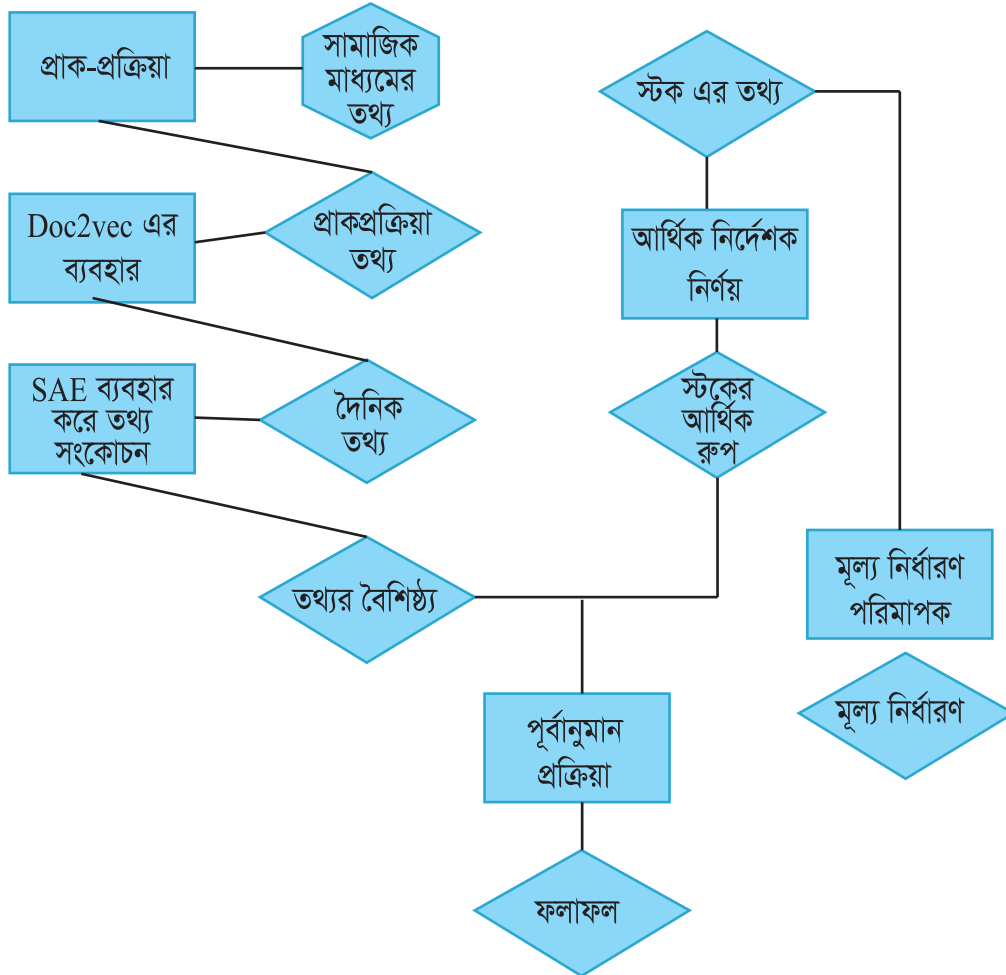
প্রাক-প্রক্রিয়া

সামাজিক মাধ্যমের তথ্য

স্টক এর তথ্য

Doc2vec এর ব্যবহার

প্রাকপ্রক্রিয়া তথ্য

আর্থিক নির্দেশক নির্ণয়

SAE ব্যবহার করে তথ্য সংকোচন

দৈনিক তথ্য

স্টকের আর্থিক রুপ

তথ্যর বৈশিষ্ঠ্য

মূল্য নির্ধারণ পরিমাপক

মূল্য নির্ধারণ

পূর্বানুমান প্রক্রিয়া

ফলাফল